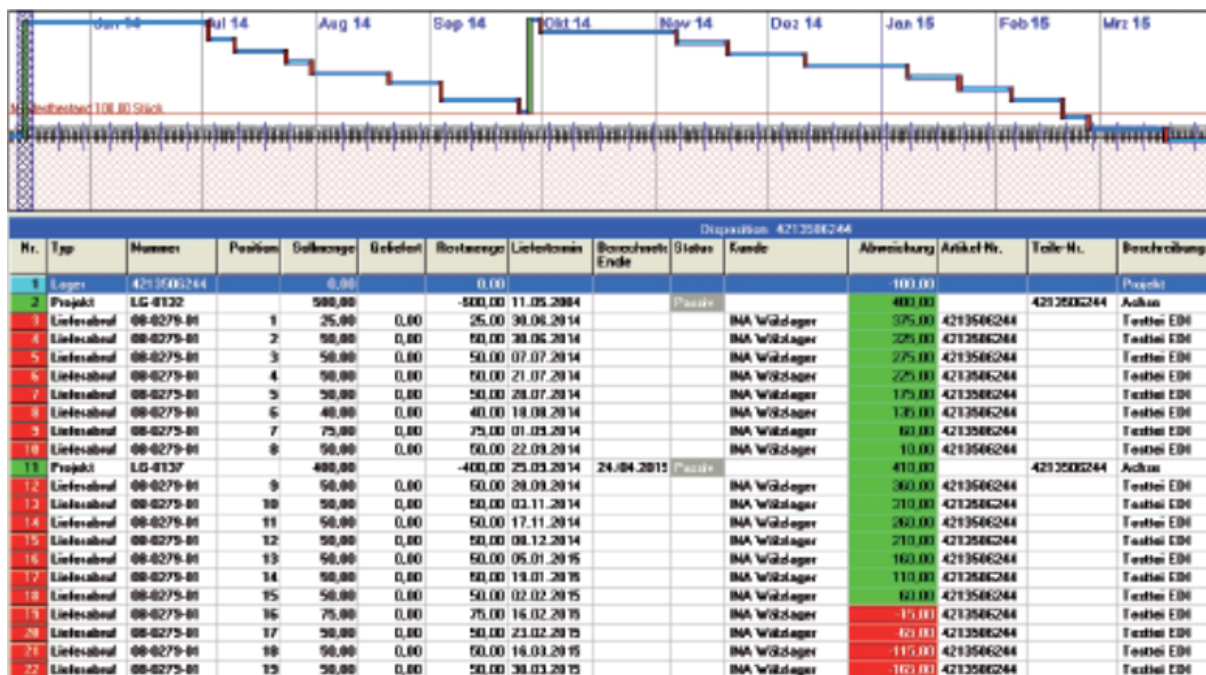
Jun 14 Jul 14 Aug 14 Sep 14 Okt 14 Nov 14 Dez 14 Jan 15 Feb 15 Mrz 15

Mindestbestand 100,00 Stück

Disposition: 4213506244

| Nr. | Typ | Nummer | Position | Sollmenge | Geliefert | Restmenge | Liefertermin | Berechnetes Ende | Status | Kunde | Abweichung | Artikel-Nr. | Teile-Nr. | Beschreibung |
|---|---|---|---|---|---|---|---|---|---|---|---|---|---|---|
| 1 | Lager | 4213506244 | | 0,00 | | 0,00 | | | | | 100,00 | | | Projekt |
| 2 | Projekt | LG-0132 | | 500,00 | | -500,00 | 11.05.2004 | | Passiv | | 400,00 | | 4213506244 | Achse |
| 3 | Lieferabruf | 08-0279-01 | 1 | 25,00 | 0,00 | 25,00 | 30.06.2014 | | | INA Wälzlager | 375,00 | 4213506244 | | Testtei EDI |
| 4 | Lieferabruf | 08-0279-01 | 2 | 50,00 | 0,00 | 50,00 | 30.06.2014 | | | INA Wälzlager | 325,00 | 4213506244 | | Testtei EDI |
| 5 | Lieferabruf | 08-0279-01 | 3 | 50,00 | 0,00 | 50,00 | 07.07.2014 | | | INA Wälzlager | 275,00 | 4213506244 | | Testtei EDI |
| 6 | Lieferabruf | 08-0279-01 | 4 | 50,00 | 0,00 | 50,00 | 21.07.2014 | | | INA Wälzlager | 225,00 | 4213506244 | | Testtei EDI |
| 7 | Lieferabruf | 08-0279-01 | 5 | 50,00 | 0,00 | 50,00 | 28.07.2014 | | | INA Wälzlager | 175,00 | 4213506244 | | Testtei EDI |
| 8 | Lieferabruf | 08-0279-01 | 6 | 40,00 | 0,00 | 40,00 | 18.08.2014 | | | INA Wälzlager | 135,00 | 4213506244 | | Testtei EDI |
| 9 | Lieferabruf | 08-0279-01 | 7 | 75,00 | 0,00 | 75,00 | 01.09.2014 | | | INA Wälzlager | 60,00 | 4213506244 | | Testtei EDI |
| 10 | Lieferabruf | 08-0279-01 | 8 | 50,00 | 0,00 | 50,00 | 22.09.2014 | | | INA Wälzlager | 10,00 | 4213506244 | | Testtei EDI |
| 11 | Projekt | LG-0137 | | 400,00 | | -400,00 | 25.09.2014 | 24.04.2015 | Passiv | | 410,00 | | 4213506244 | Achse |
| 12 | Lieferabruf | 08-0279-01 | 9 | 50,00 | 0,00 | 50,00 | 28.09.2014 | | | INA Wälzlager | 360,00 | 4213506244 | | Testtei EDI |
| 13 | Lieferabruf | 08-0279-01 | 10 | 50,00 | 0,00 | 50,00 | 03.11.2014 | | | INA Wälzlager | 310,00 | 4213506244 | | Testtei EDI |
| 14 | Lieferabruf | 08-0279-01 | 11 | 50,00 | 0,00 | 50,00 | 17.11.2014 | | | INA Wälzlager | 260,00 | 4213506244 | | Testtei EDI |
| 15 | Lieferabruf | 08-0279-01 | 12 | 50,00 | 0,00 | 50,00 | 08.12.2014 | | | INA Wälzlager | 210,00 | 4213506244 | | Testtei EDI |
| 16 | Lieferabruf | 08-0279-01 | 13 | 50,00 | 0,00 | 50,00 | 05.01.2015 | | | INA Wälzlager | 160,00 | 4213506244 | | Testtei EDI |
| 17 | Lieferabruf | 08-0279-01 | 14 | 50,00 | 0,00 | 50,00 | 19.01.2015 | | | INA Wälzlager | 110,00 | 4213506244 | | Testtei EDI |
| 18 | Lieferabruf | 08-0279-01 | 15 | 50,00 | 0,00 | 50,00 | 02.02.2015 | | | INA Wälzlager | 60,00 | 4213506244 | | Testtei EDI |
| 19 | Lieferabruf | 08-0279-01 | 16 | 75,00 | 0,00 | 75,00 | 16.02.2015 | | | INA Wälzlager | -15,00 | 4213506244 | | Testtei EDI |
| 20 | Lieferabruf | 08-0279-01 | 17 | 50,00 | 0,00 | 50,00 | 23.02.2015 | | | INA Wälzlager | -65,00 | 4213506244 | | Testtei EDI |
| 21 | Lieferabruf | 08-0279-01 | 18 | 50,00 | 0,00 | 50,00 | 16.03.2015 | | | INA Wälzlager | -115,00 | 4213506244 | | Testtei EDI |
| 22 | Lieferabruf | 08-0279-01 | 19 | 50,00 | 0,00 | 50,00 | 30.03.2015 | | | INA Wälzlager | -165,00 | 4213506244 | | Testtei EDI |